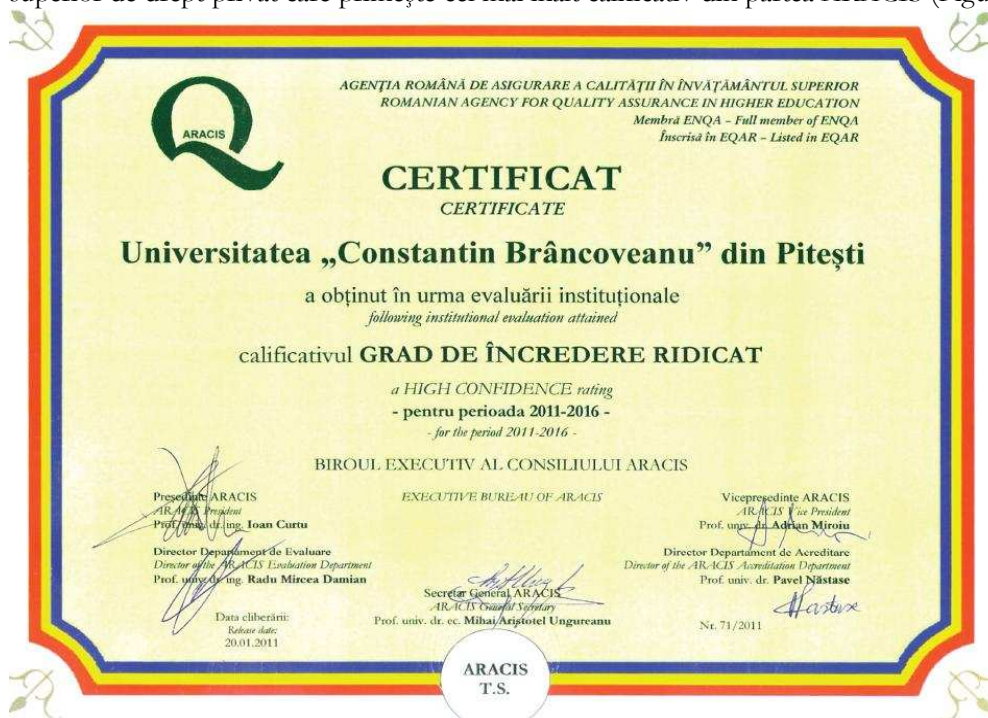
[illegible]

ARACIS

AGENȚIA ROMÂNĂ DE ASIGURARE A CALITĂȚII ÎN ÎNVĂȚĂMÂNTUL SUPERIOR
ROMANIAN AGENCY FOR QUALITY ASSURANCE IN HIGHER EDUCATION
Membră ENQA – Full member of ENQA
Înscrisă în EQAR – Listed in EQAR

CERTIFICAT
CERTIFICATE

Universitatea „Constantin Brâncoveanu” din Pitești

a obținut în urma evaluării instituționale
following institutional evaluation attained

calificativul GRAD DE ÎNCREDERE RIDICAT
a HIGH CONFIDENCE rating
- pentru perioada 2011-2016 -
- for the period 2011-2016 -

BIROUL EXECUTIV AL CONSILIULUI ARACIS
EXECUTIVE BUREAU OF ARACIS

Președinte ARACIS
ARACIS President
Prof. univ. dr. ing. Ioan Curtu

Vicepreședinte ARACIS
ARACIS Vice President
Prof. univ. dr. Adrian Miroiu

Director Departament de Evaluare
Director of the ARACIS Evaluation Department
Prof. univ. dr. ing. Radu Mircea Damian

Director Departament de Acreditare
Director of the ARACIS Accreditation Department
Prof. univ. dr. Pavel Năstase

Secretar General ARACIS
ARACIS General Secretary
Prof. univ. dr. ec. Mihai Aristotel Ungureanu

Data eliberării:
Release date:
20.01.2011

Nr. 71/2011

ARACIS
T.S.